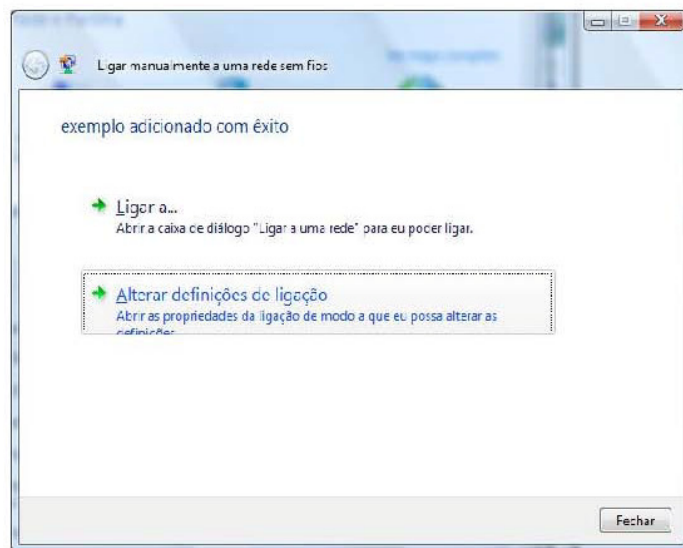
Ligar manualmente a uma rede sem fios

exemplo adicionado com êxito

Ligar a...
Abrir a caixa de diálogo "Ligar a uma rede" para eu poder ligar.

Alterar definições de ligação
Abrir as propriedades da ligação de modo a que eu possa alterar as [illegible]

Fechar